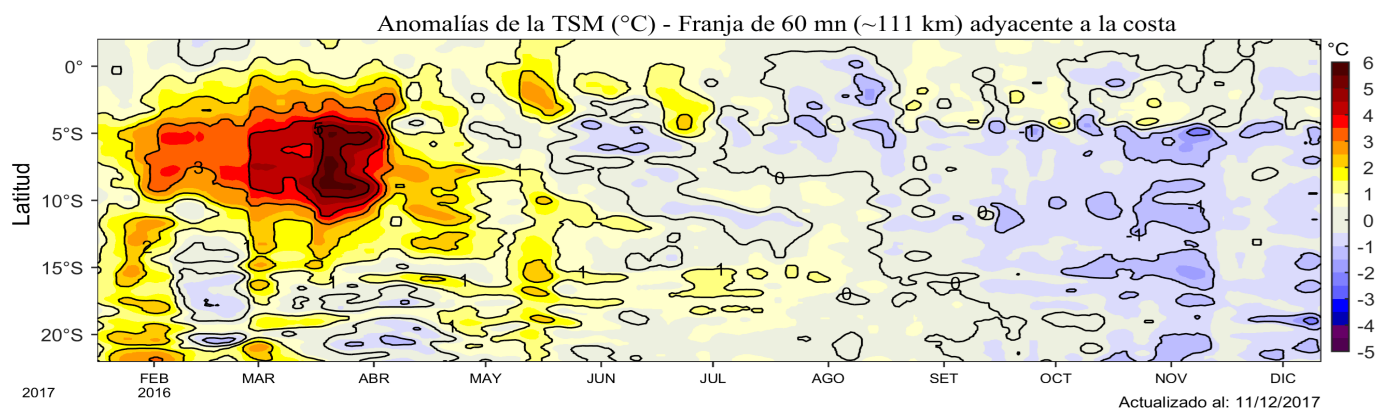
Anomalías de la TSM (°C) - Franja de 60 mn (~111 km) adyacente a la costa

Latitud

0°
5°S
10°S
15°S
20°S

°C
6
5
4
3
2
1
0
-1
-2
-3
-4
-5

3
2
1
1
1
1
1
1
0
0
0
0
-1
-1
-1

2017
FEB
2016
MAR
ABR
MAY
JUN
JUL
AGO
SET
OCT
NOV
DIC

Actualizado al: 11/12/2017